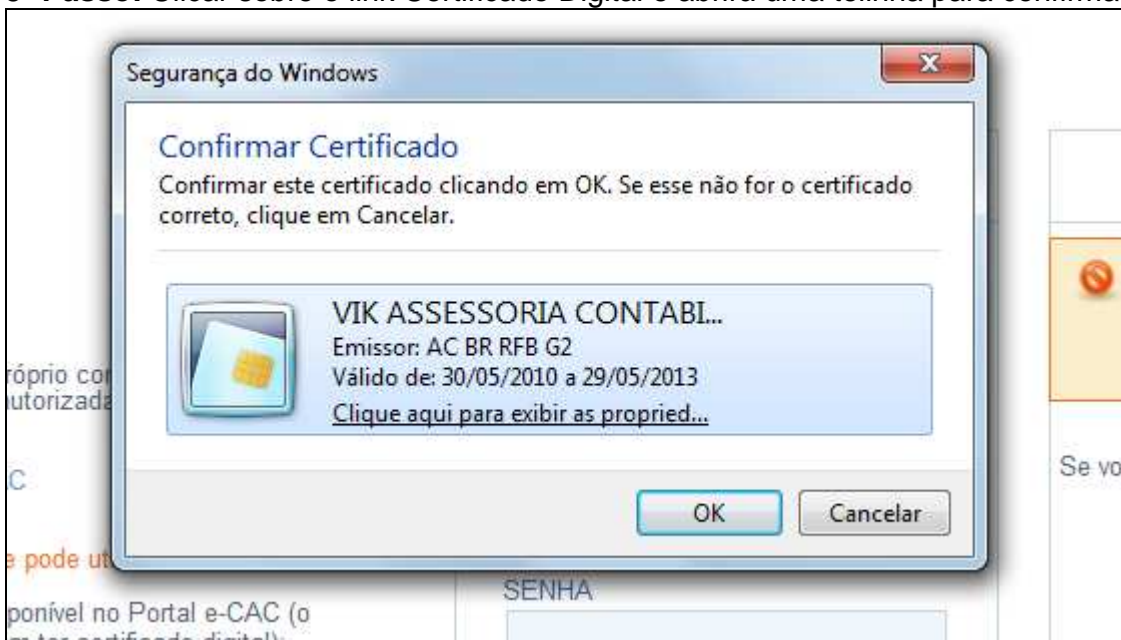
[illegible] Passo: Clicar sobre o link Certificado Digital e abrirá uma telinha para confirmar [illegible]

Segurança do Windows

Confirmar Certificado

Confirmar este certificado clicando em OK. Se esse não for o certificado correto, clique em Cancelar.

VIK ASSESSORIA CONTABI...
Emissor: AC BR RFB G2
Válido de: 30/05/2010 a 29/05/2013
Clique aqui para exibir as propried...

OK
Cancelar

róprio co
utorizada

C

e pode ut

ponível no Portal e-CAC (o
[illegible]

SENHA

Se vo